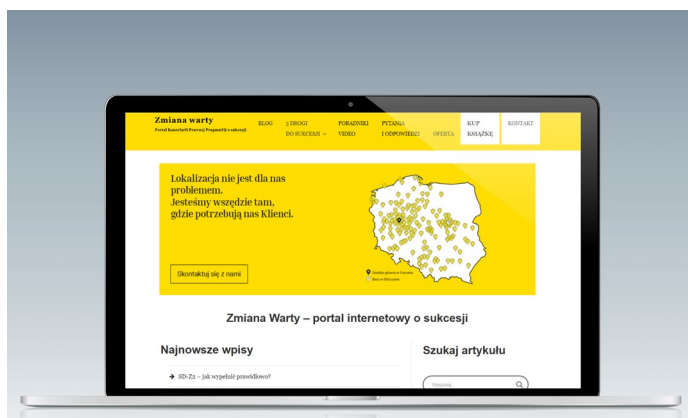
Zmiana warty
Portal Kancelarii Prawnej Pragmatiq o sukcesji

BLOG
5 DROGI DO SUKCESJI
PORADNIKI VIDEO
PYTANIA I ODPOWIEDZI
OFERTA
KUP KSIĄŻKĘ
KONTAKT

Lokalizacja nie jest dla nas problemem.
Jesteśmy wszędzie tam, gdzie potrzebują nas Klienci.

Skontaktuj się z nami

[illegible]
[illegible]

Zmiana Warty – portal internetowy o sukcesji

Najnowsze wpisy

SD-Z2 – jak wypełnić prawidłowo?

Szukaj artykułu

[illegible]